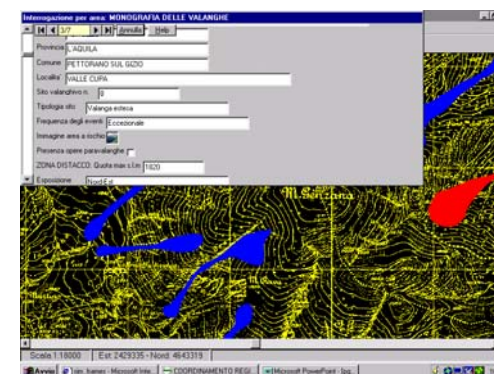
Interrogazione per area: MONOGRAFIA DELLE VALANGHE

3/7

Annulla

Help

Provincia L'AQUILA

Comune PETTORANO SUL GIZIO

Località VALLE CUPA

Sito valanghivo n. 9

Tipologia sito Valanga estesa

Frequenza degli eventi Eccezionale

Immagine area a rischio

Presenza opere paravalanghe

ZONA DISTACCO: Quota max s.l.m. 1820

Esposizione Nord-Est

M. Serrone

Scala 1:18000

Est 2429335 - Nord 4643319

Avvio

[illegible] - Microsoft Inte...

COORDINAMENTO REGI...

Microsoft PowerPoint - [pp...